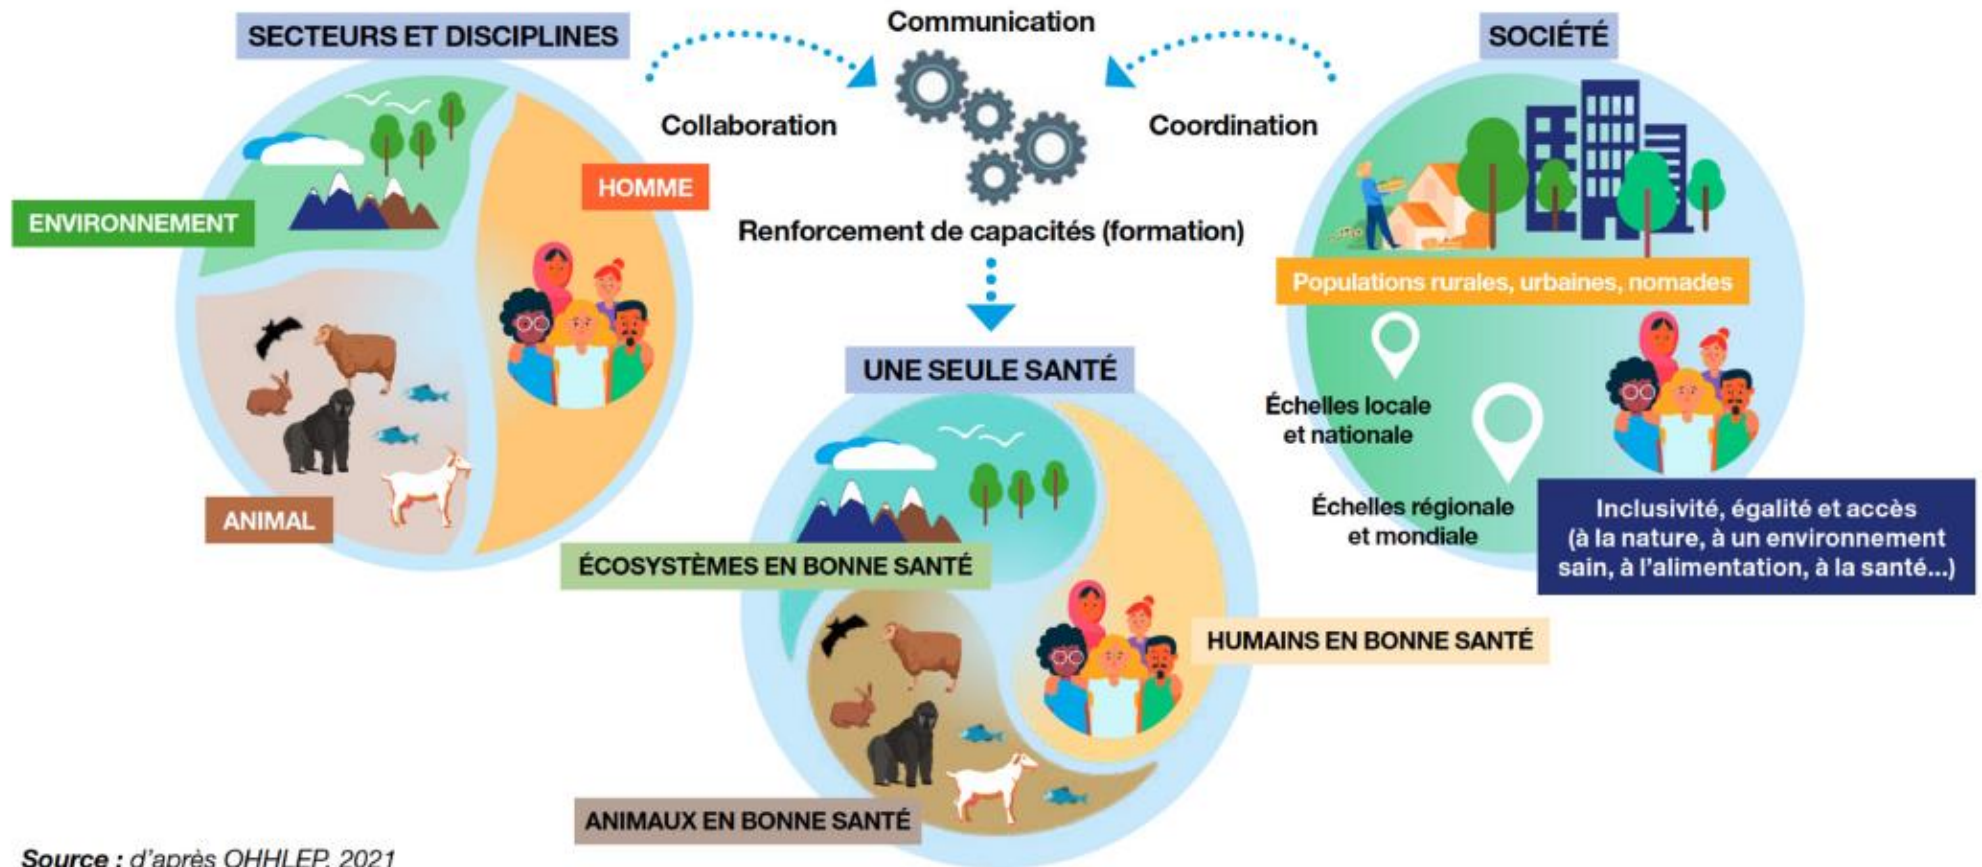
SECTEURS ET DISCIPLINES

Communication

SOCIÉTÉ

Collaboration

Coordination

HOMME

ENVIRONNEMENT

Renforcement de capacités (formation)

Populations rurales, urbaines, nomades

ANIMAL

UNE SEULE SANTÉ

Échelles locale et nationale

Échelles régionale et mondiale

Inclusivité, égalité et accès (à la nature, à un environnement sain, à l'alimentation, à la santé...)

ÉCOSYSTÈMES EN BONNE SANTÉ

HUMAINS EN BONNE SANTÉ

ANIMAUX EN BONNE SANTÉ

Source : d'après OHHLEP, 2021